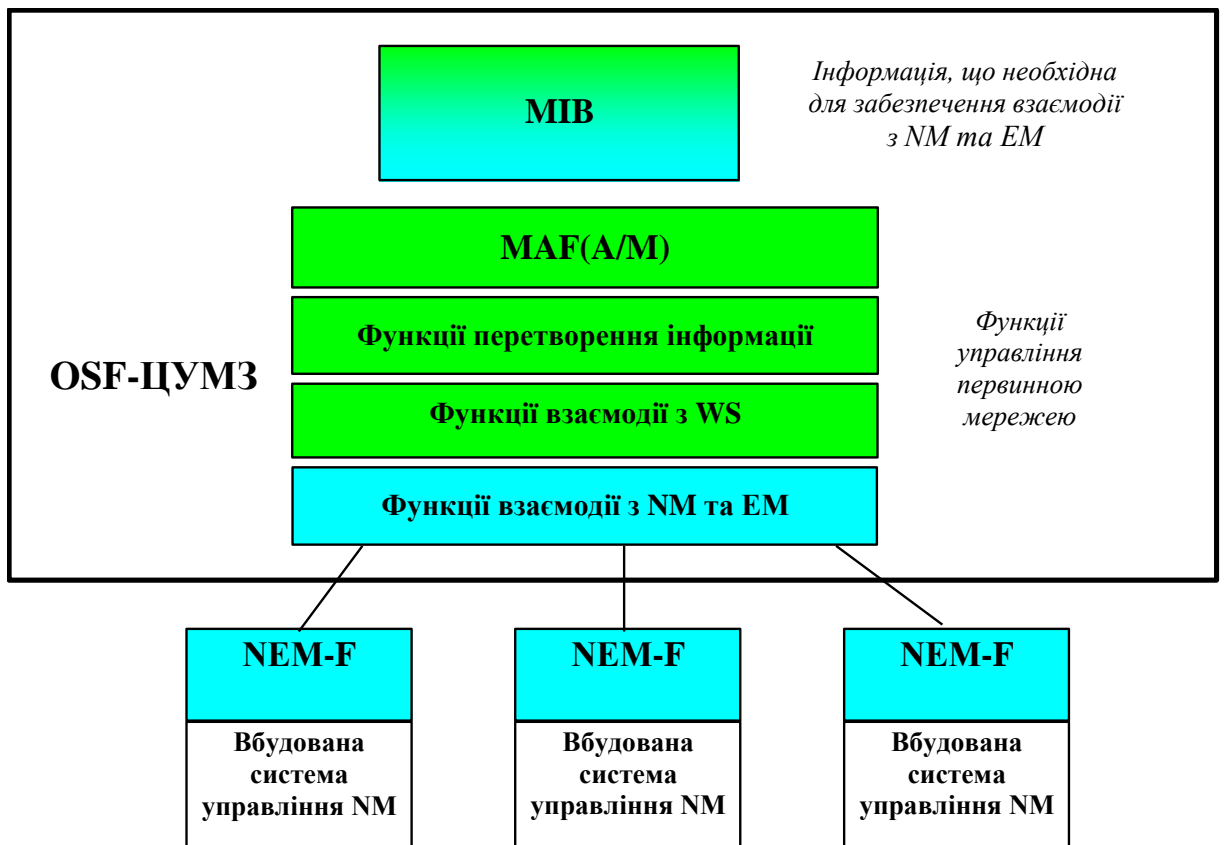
MIB

Інформація, що необхідна для забезпечення взаємодії з NM та EM

MAF(A/M)

Функції перетворення інформації

OSF-ЦУМЗ

Функції взаємодії з WS

Функції управління первинною мережею

Функції взаємодії з NM та EM

NEM-F

Вбудована система управління NM

NEM-F

Вбудована система управління NM

NEM-F

Вбудована система управління NM